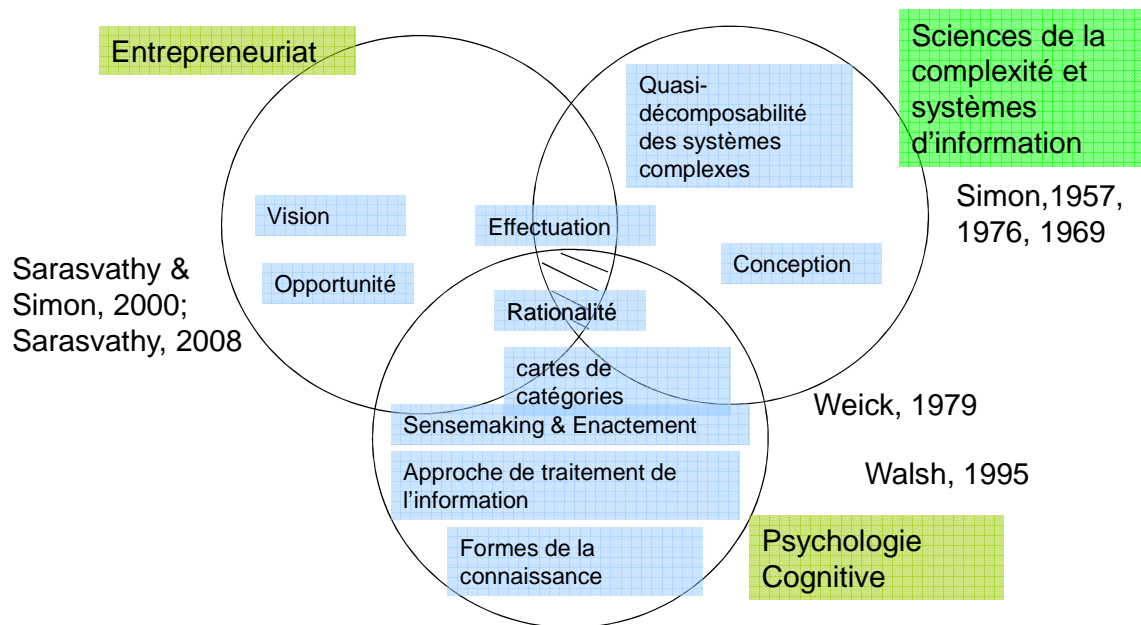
Entrepreneuriat

Sciences de la complexité et systèmes d'information

Quasi-décomposabilité des systèmes complexes

Simon,1957, 1976, 1969

Vision

Effectuation

Conception

Sarasvathy & Simon, 2000; Sarasvathy, 2008

Opportunité

Rationalité

cartes de catégories

Weick, 1979

Sensemaking & Enactement

Approche de traitement de l'information

Walsh, 1995

Formes de la connaissance

Psychologie Cognitive